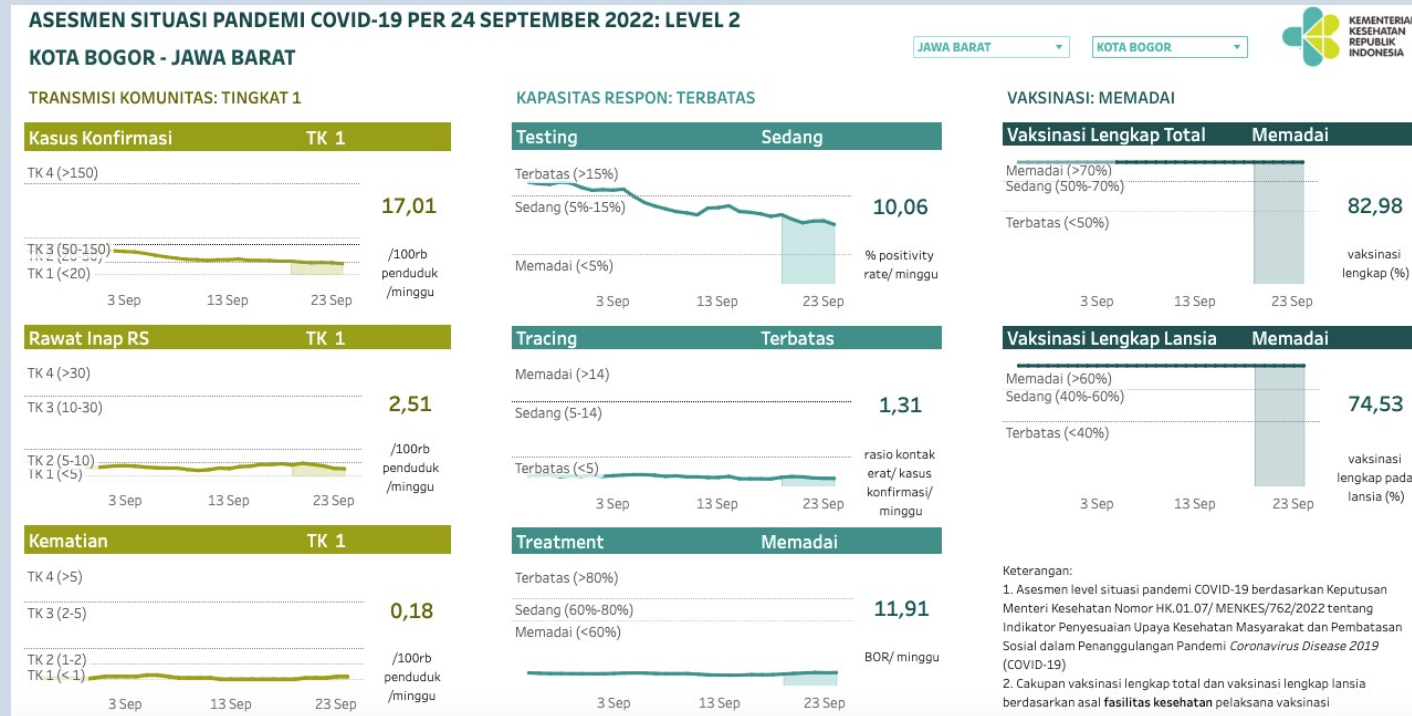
ASESMEN SITUASI PANDEMI COVID-19 PER 24 SEPTEMBER 2022: LEVEL 2

KOTA BOGOR - JAWA BARAT

JAWA BARAT ▾ KOTA BOGOR ▾

KEMENTERIAN KESEHATAN REPUBLIK INDONESIA

TRANSMISI KOMUNITAS: TINGKAT 1

Kasus Konfirmasi TK 1

TK 4 (>150)

17,01

TK 3 (50-150)

TK 2 (20-50)

TK 1 (<20)

/100rb penduduk /minggu

3 Sep 13 Sep 23 Sep

Rawat Inap RS TK 1

TK 4 (>30)

TK 3 (10-30)

2,51

TK 2 (5-10)

TK 1 (<5)

/100rb penduduk /minggu

3 Sep 13 Sep 23 Sep

Kematian TK 1

TK 4 (>5)

TK 3 (2-5)

0,18

TK 2 (1-2)

TK 1 (<1)

/100rb penduduk /minggu

3 Sep 13 Sep 23 Sep

KAPASITAS RESPON: TERBATAS

Testing Sedang

Terbatas (>15%)

Sedang (5%-15%)

10,06

Memadai (<5%)

% positivity rate/ minggu

3 Sep 13 Sep 23 Sep

Tracing Terbatas

Memadai (>14)

Sedang (5-14)

1,31

Terbatas (<5)

rasio kontak erat/ kasus konfirmasi/ minggu

3 Sep 13 Sep 23 Sep

Treatment Memadai

Terbatas (>80%)

Sedang (60%-80%)

11,91

Memadai (<60%)

BOR/ minggu

3 Sep 13 Sep 23 Sep

VAKSINASI: MEMADAI

Vaksinasi Lengkap Total Memadai

Memadai (>70%)

Sedang (50%-70%)

82,98

Terbatas (<50%)

vaksinasi lengkap (%)

3 Sep 13 Sep 23 Sep

Vaksinasi Lengkap Lansia Memadai

Memadai (>60%)

Sedang (40%-60%)

74,53

Terbatas (<40%)

vaksinasi lengkap pada lansia (%)

3 Sep 13 Sep 23 Sep

Keterangan:
1. Asesmen level situasi pandemi COVID-19 berdasarkan Keputusan Menteri Kesehatan Nomor HK.01.07/ MENKES/762/2022 tentang Indikator Penyesuaian Upaya Kesehatan Masyarakat dan Pembatasan Sosial dalam Penanggulangan Pandemi Coronavirus Disease 2019 (COVID-19)
2. Cakupan vaksinasi lengkap total dan vaksinasi lengkap lansia berdasarkan asal fasilitas kesehatan pelaksana vaksinasi